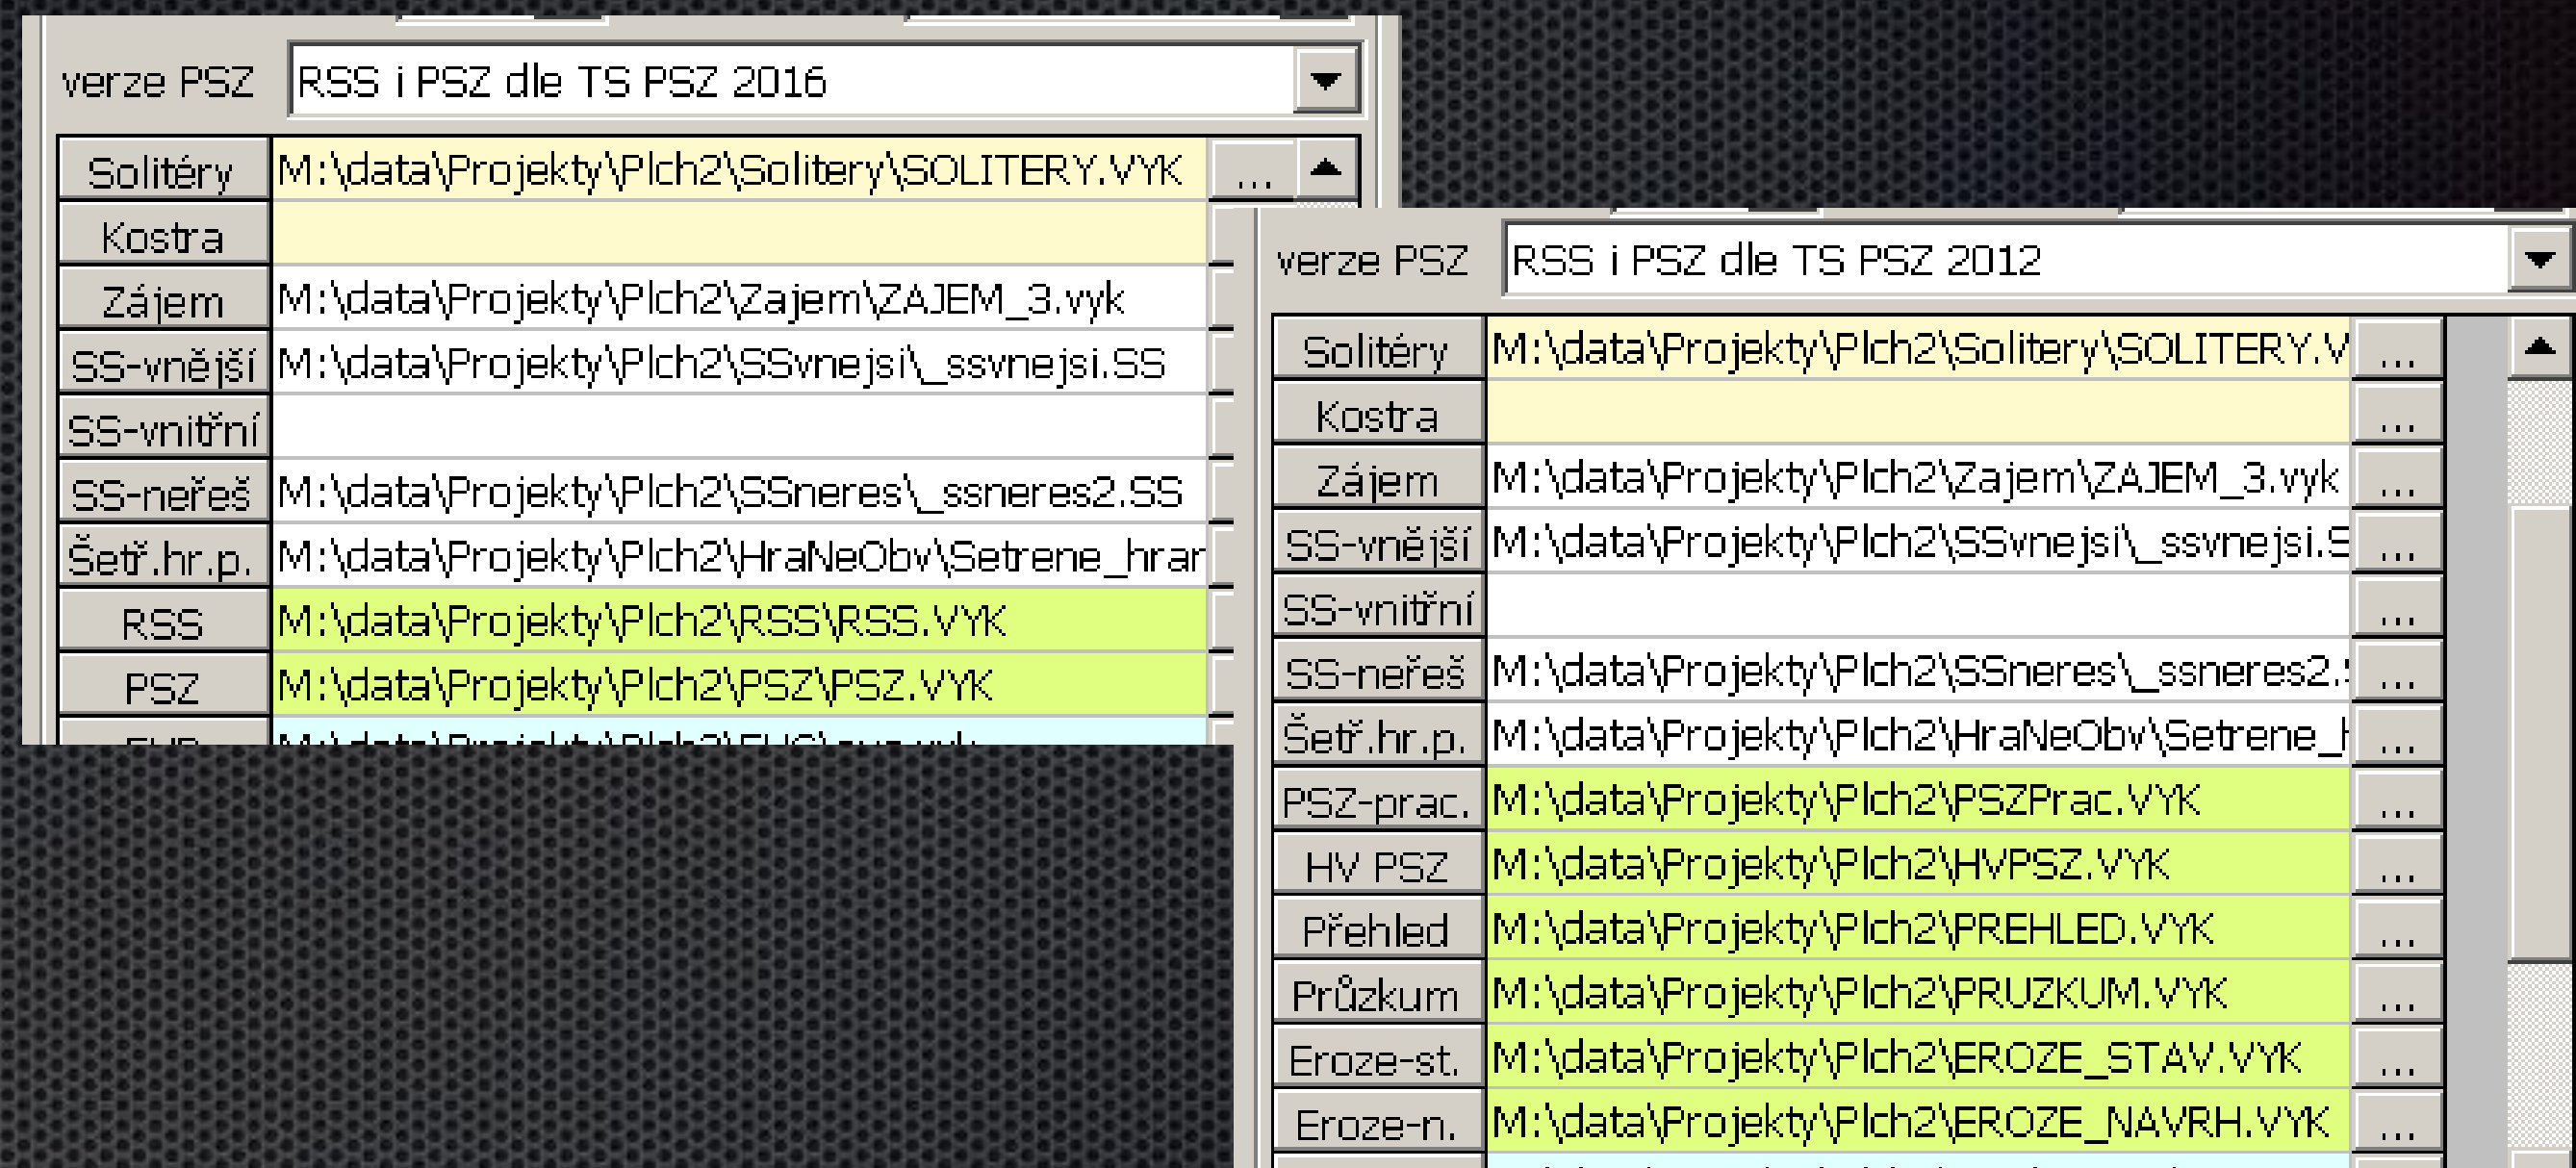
verze PSZ RSS i PSZ dle TS PSZ 2016

| | | |
|---|---|---|
| Solitéry | M:\data\Projekty\Plch2\Solitery\SOLITERY.VYK | ... |
| Kostra | | |
| Zájem | M:\data\Projekty\Plch2\Zajem\ZAJEM_3.vyk | |
| SS-vnější | M:\data\Projekty\Plch2\SSvnejsi\_ssvnejsi.SS | |
| SS-vnitřní | | |
| SS-neřeš | M:\data\Projekty\Plch2\SSneres\_ssneres2.SS | |
| Šetř.hr.p. | M:\data\Projekty\Plch2\HraNeObv\Setrene_hrar | |
| RSS | M:\data\Projekty\Plch2\RSS\RSS.VYK | |
| PSZ | M:\data\Projekty\Plch2\PSZ\PSZ.VYK | |
| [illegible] | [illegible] | |

verze PSZ RSS i PSZ dle TS PSZ 2012

| | | |
|---|---|---|
| Solitéry | M:\data\Projekty\Plch2\Solitery\SOLITERY.V | ... |
| Kostra | | ... |
| Zájem | M:\data\Projekty\Plch2\Zajem\ZAJEM_3.vyk | ... |
| SS-vnější | M:\data\Projekty\Plch2\SSvnejsi\_ssvnejsi.S | ... |
| SS-vnitřní | | ... |
| SS-neřeš | M:\data\Projekty\Plch2\SSneres\_ssneres2.! | ... |
| Šetř.hr.p. | M:\data\Projekty\Plch2\HraNeObv\Setrene_I | ... |
| PSZ-prac. | M:\data\Projekty\Plch2\PSZPrac.VYK | ... |
| HV PSZ | M:\data\Projekty\Plch2\HVPSZ.VYK | ... |
| Přehled | M:\data\Projekty\Plch2\PREHLED.VYK | ... |
| Průzkum | M:\data\Projekty\Plch2\PRUZKUM.VYK | ... |
| Eroze-st. | M:\data\Projekty\Plch2\EROZE_STAV.VYK | ... |
| Eroze-n. | M:\data\Projekty\Plch2\EROZE_NAVRH.VYK | ... |